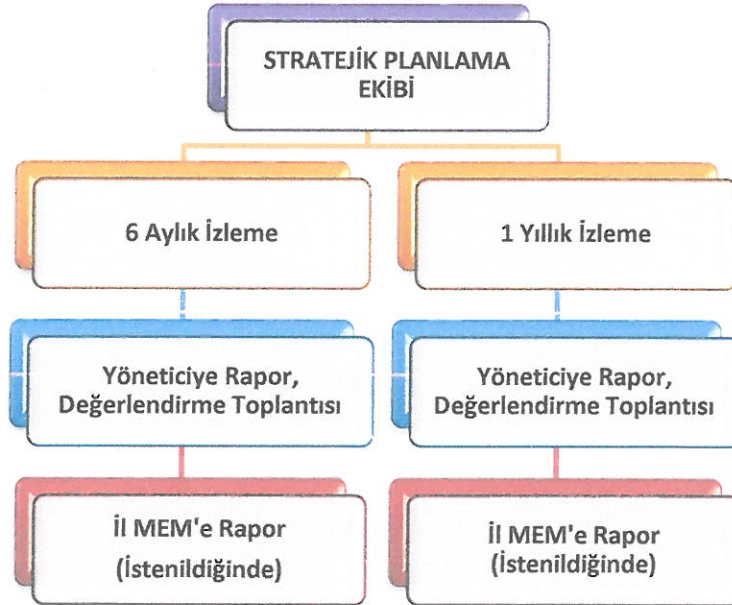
STRATEJİK PLANLAMA EKİBİ

6 Aylık İzleme

1 Yıllık İzleme

Yöneticiye Rapor, Değerlendirme Toplantısı

Yöneticiye Rapor, Değerlendirme Toplantısı

İl MEM'e Rapor (İstenildiğinde)

İl MEM'e Rapor (İstenildiğinde)